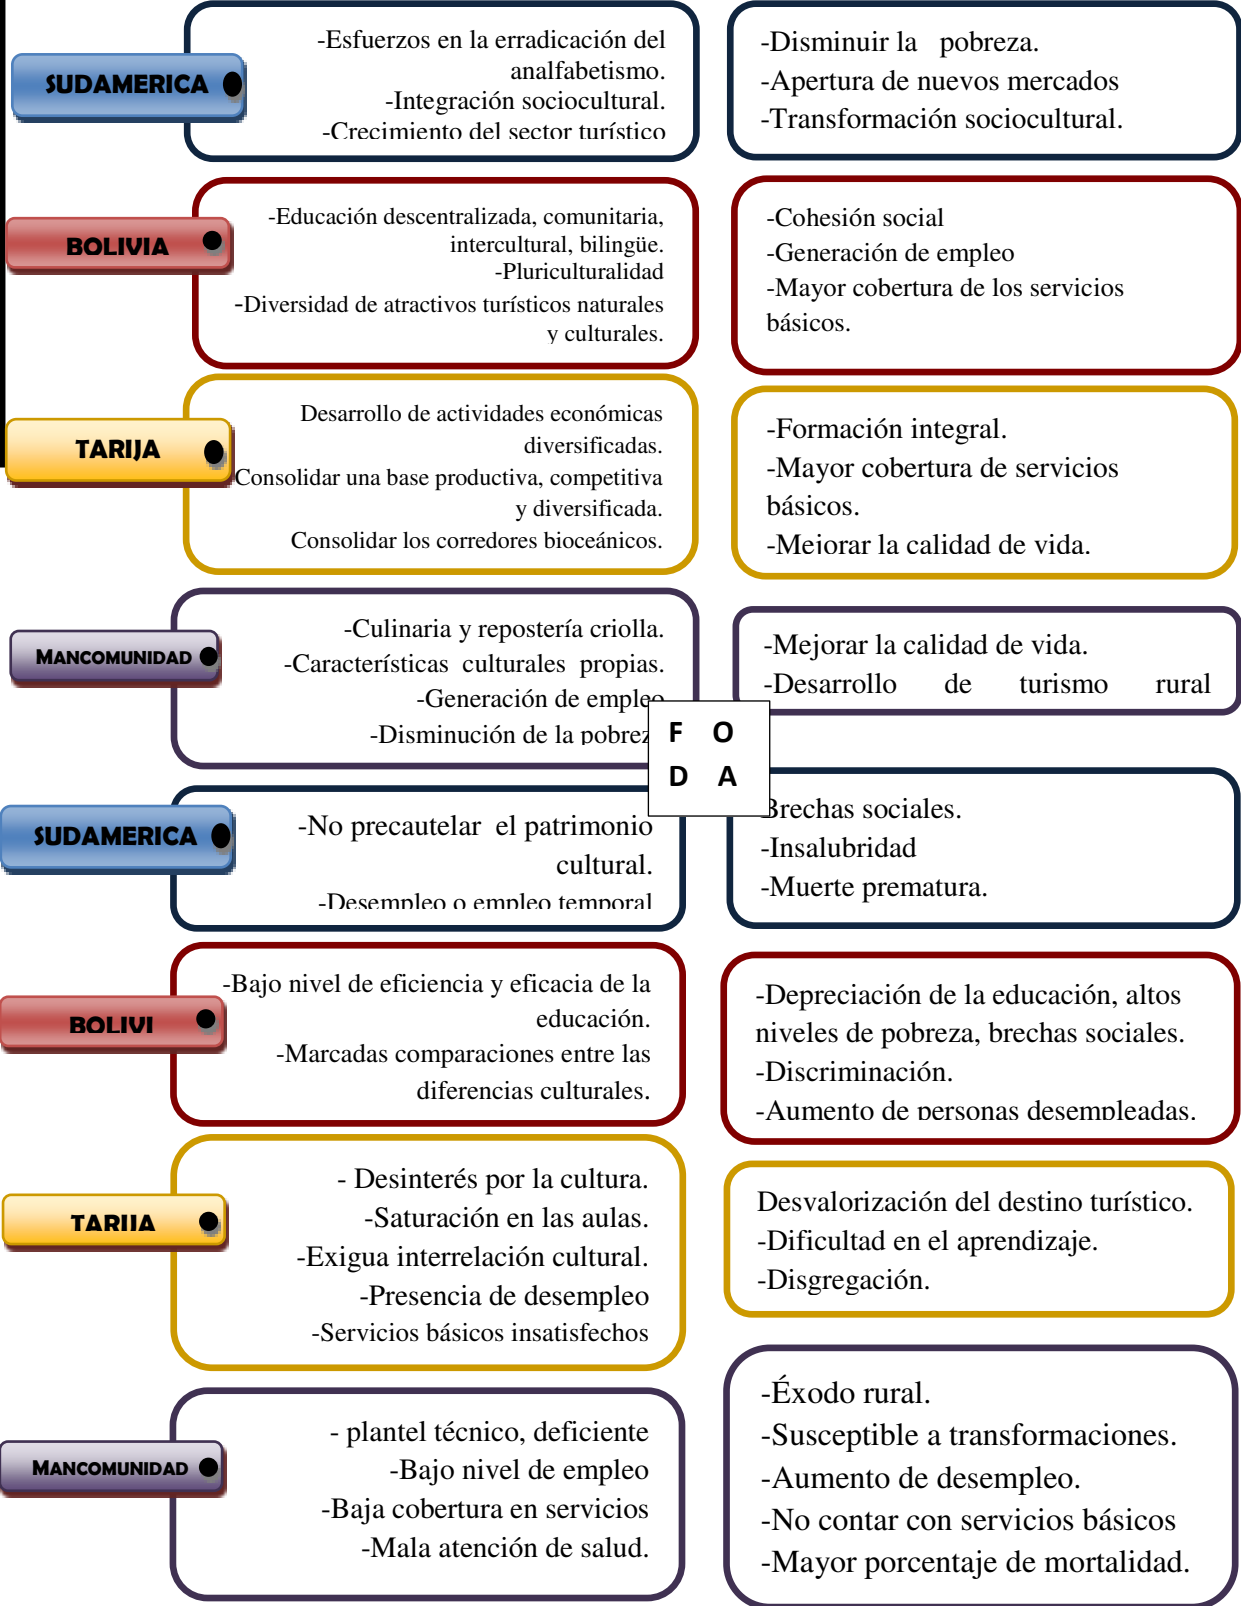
SUDAMERICA

-Esfuerzos en la erradicación del analfabetismo.
-Integración sociocultural.
-Crecimiento del sector turístico

-Disminuir la pobreza.
-Apertura de nuevos mercados
-Transformación sociocultural.

BOLIVIA

-Educación descentralizada, comunitaria, intercultural, bilingüe.
-Pluriculturalidad
-Diversidad de atractivos turísticos naturales y culturales.

-Cohesión social
-Generación de empleo
-Mayor cobertura de los servicios básicos.

TARIJA

Desarrollo de actividades económicas diversificadas.
Consolidar una base productiva, competitiva y diversificada.
Consolidar los corredores bioceánicos.

-Formación integral.
-Mayor cobertura de servicios básicos.
-Mejorar la calidad de vida.

MANCOMUNIDAD

-Culinaria y repostería criolla.
-Características culturales propias.
-Generación de empleo
-Disminución de la pobrez

-Mejorar la calidad de vida.
-Desarrollo de turismo rural

F O
D A

SUDAMERICA

-No precautelar el patrimonio cultural.
-Desempleo o empleo temporal

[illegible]rechas sociales.
-Insalubridad
-Muerte prematura.

BOLIVI

-Bajo nivel de eficiencia y eficacia de la educación.
-Marcadas comparaciones entre las diferencias culturales.

-Depreciación de la educación, altos niveles de pobreza, brechas sociales.
-Discriminación.
-Aumento de personas desempleadas.

TARIJA

- Desinterés por la cultura.
-Saturación en las aulas.
-Exigua interrelación cultural.
-Presencia de desempleo
-Servicios básicos insatisfechos

Desvalorización del destino turístico.
-Dificultad en el aprendizaje.
-Disgregación.

MANCOMUNIDAD

- plantel técnico, deficiente
-Bajo nivel de empleo
-Baja cobertura en servicios
-Mala atención de salud.

-Éxodo rural.
-Susceptible a transformaciones.
-Aumento de desempleo.
-No contar con servicios básicos
-Mayor porcentaje de mortalidad.